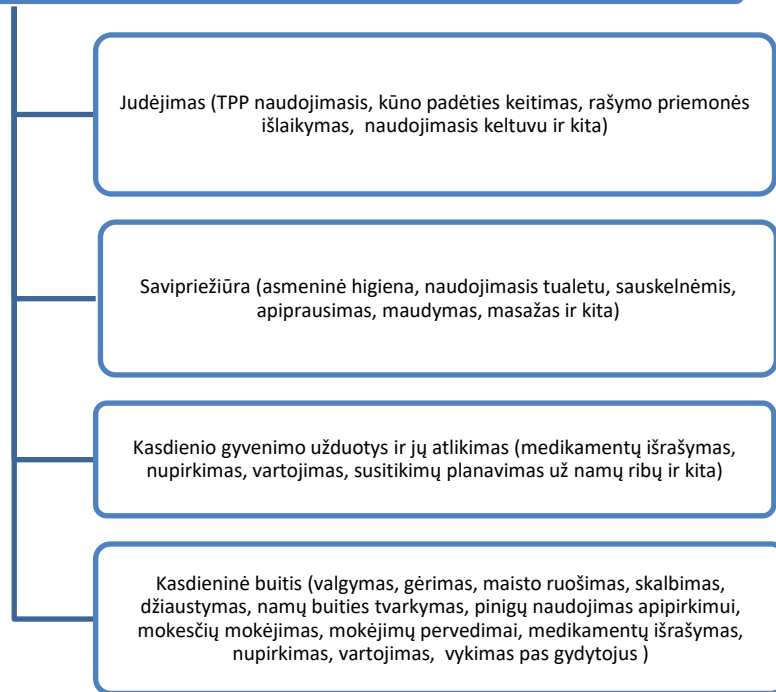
Judėjimas (TPP naudojimasis, kūno padėties keitimas, rašymo priemonės išlaikymas,  naudojimasis keltuvu ir kita)

Savipriežiūra (asmeninė higiena, naudojimasis tualetu, sauskelnėmis, apiprausimas, maudymas, masažas ir kita)

Kasdienio gyvenimo užduotys ir jų atlikimas (medikamentų išrašymas, nupirkimas, vartojimas, susitikimų planavimas už namų ribų ir kita)

Kasdieninė buitis (valgymas, gėrimas, maisto ruošimas, skalbimas, džiaustymas, namų buities tvarkymas, pinigų naudojimas apipirkimui, mokesčių mokėjimas, mokėjimų pervedimai, medikamentų išrašymas, nupirkimas, vartojimas,  vykimas pas gydytojus )